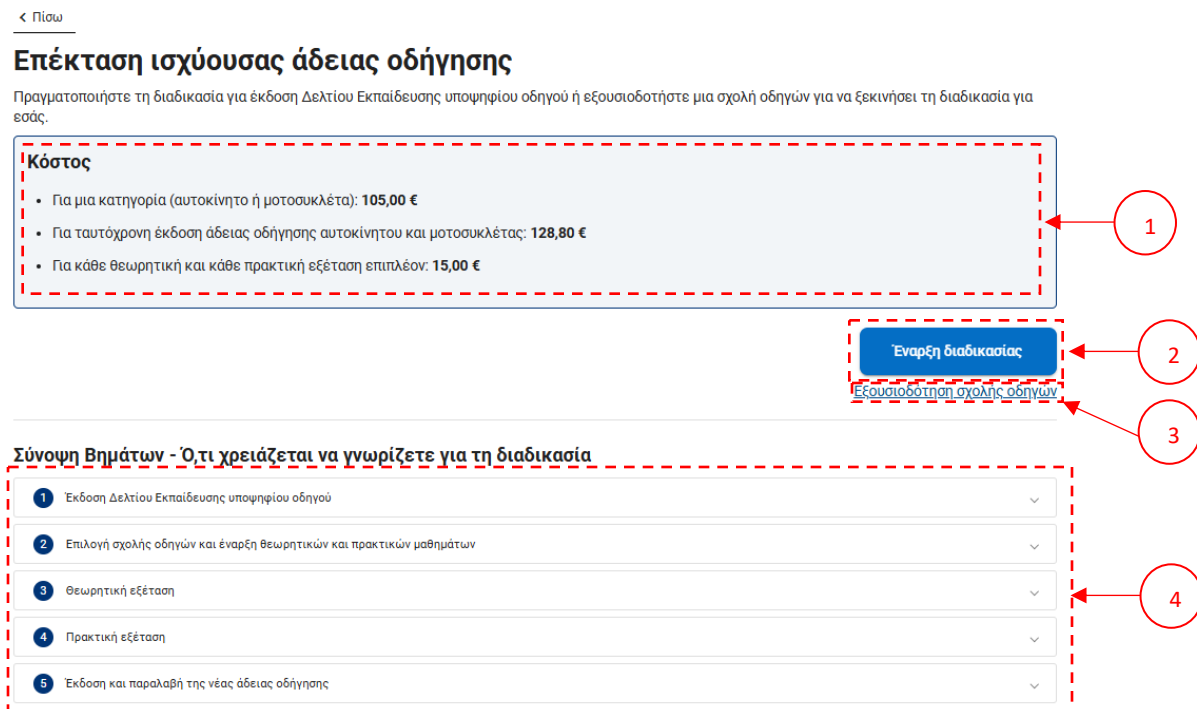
< Πίσω

Επέκταση ισχύουσας άδειας οδήγησης

Πραγματοποιήστε τη διαδικασία για έκδοση Δελτίου Εκπαίδευσης υποψηφίου οδηγού ή εξουσιοδοτήστε μια σχολή οδηγών για να ξεκινήσει τη διαδικασία για εσάς.

Κόστος

- Για μια κατηγορία (αυτοκίνητο ή μοτοσυκλέτα): **105,00 €**
- Για ταυτόχρονη έκδοση άδειας οδήγησης αυτοκίνητου και μοτοσυκλέτας: **128,80 €**
- Για κάθε θεωρητική και κάθε πρακτική εξέταση επιπλέον: **15,00 €**

1

Έναρξη διαδικασίας

2

Εξουσιοδότηση σχολής οδηγών

3

Σύνοψη Βημάτων - Ό,τι χρειάζεται να γνωρίζετε για τη διαδικασία

1 Έκδοση Δελτίου Εκπαίδευσης υποψηφίου οδηγού

2 Επιλογή σχολής οδηγών και έναρξη θεωρητικών και πρακτικών μαθημάτων

3 Θεωρητική εξέταση

4 Πρακτική εξέταση

5 Έκδοση και παραλαβή της νέας άδειας οδήγησης

4